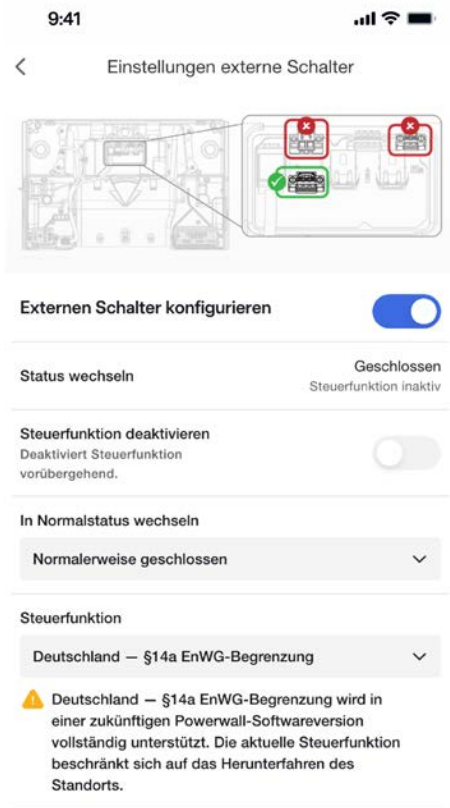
9:41

Einstellungen externe Schalter

Externen Schalter konfigurieren

Status wechseln

Geschlossen
Steuerfunktion inaktiv

Steuerfunktion deaktivieren
Deaktiviert Steuerfunktion vorübergehend.

In Normalstatus wechseln

Normalerweise geschlossen

Steuerfunktion

Deutschland — §14a EnWG-Begrenzung

Deutschland — §14a EnWG-Begrenzung wird in einer zukünftigen Powerwall-Softwareversion vollständig unterstützt. Die aktuelle Steuerfunktion beschränkt sich auf das Herunterfahren des Standorts.